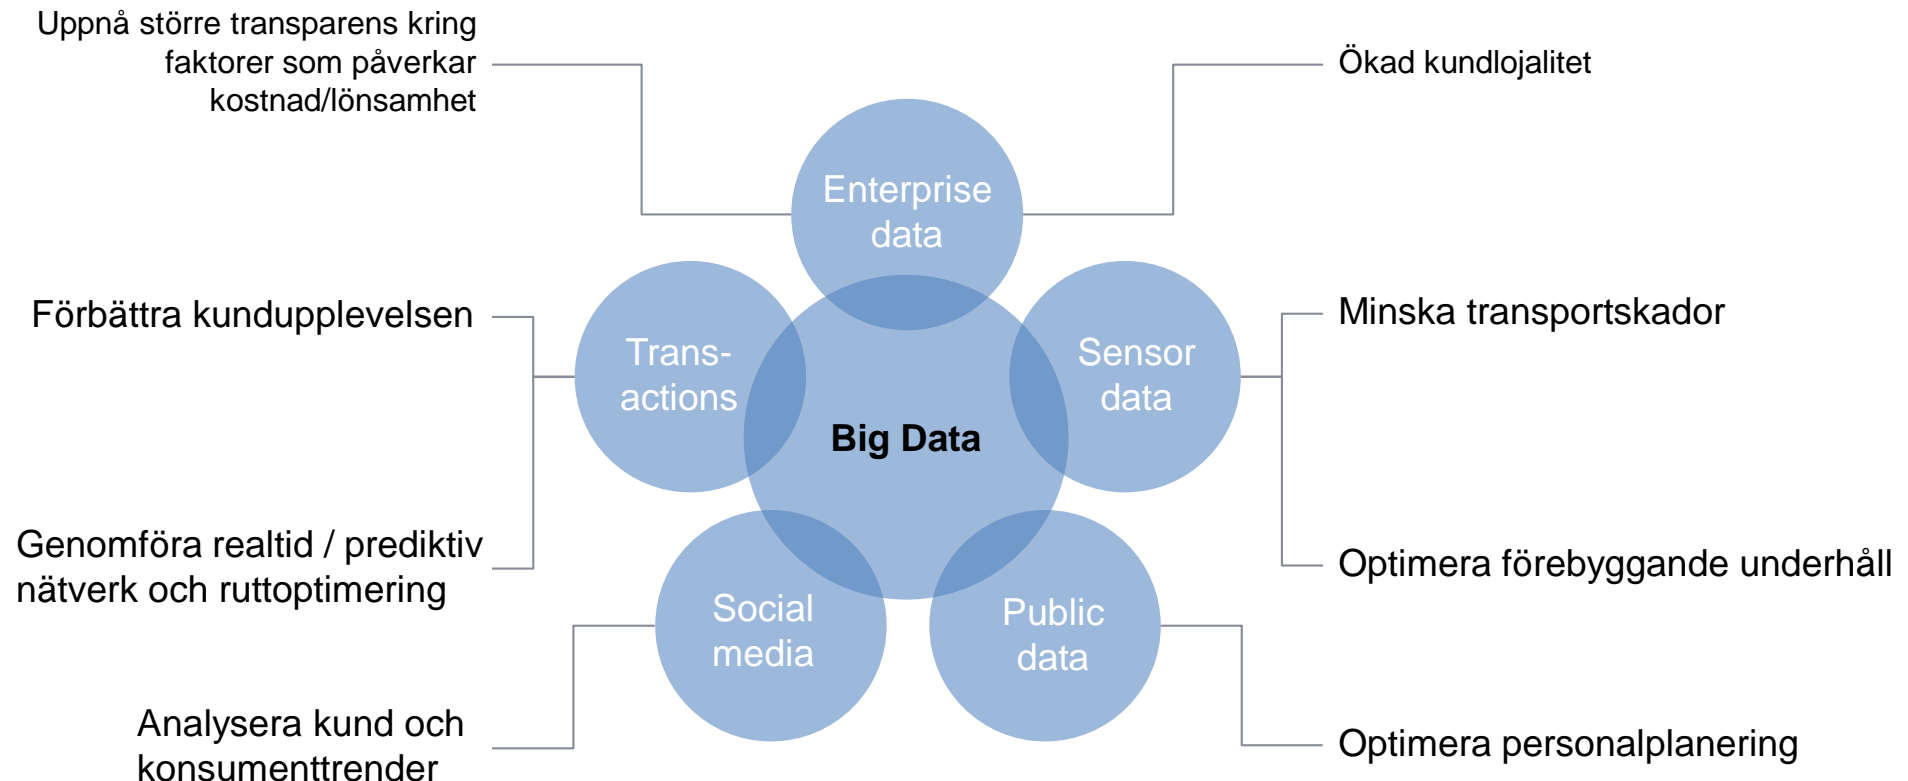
Uppnå större transparens kring faktorer som påverkar kostnad/lönsamhet

Ökad kundlojalitet

Enterprise data

Förbättra kundupplevelsen

Trans-actions

Sensor data

Minska transportskador

Big Data

Genomföra realtid / prediktiv nätverk och ruttoptimering

Optimera förebyggande underhåll

Social media

Public data

Analysera kund och konsumenttrender

Optimera personalplanering